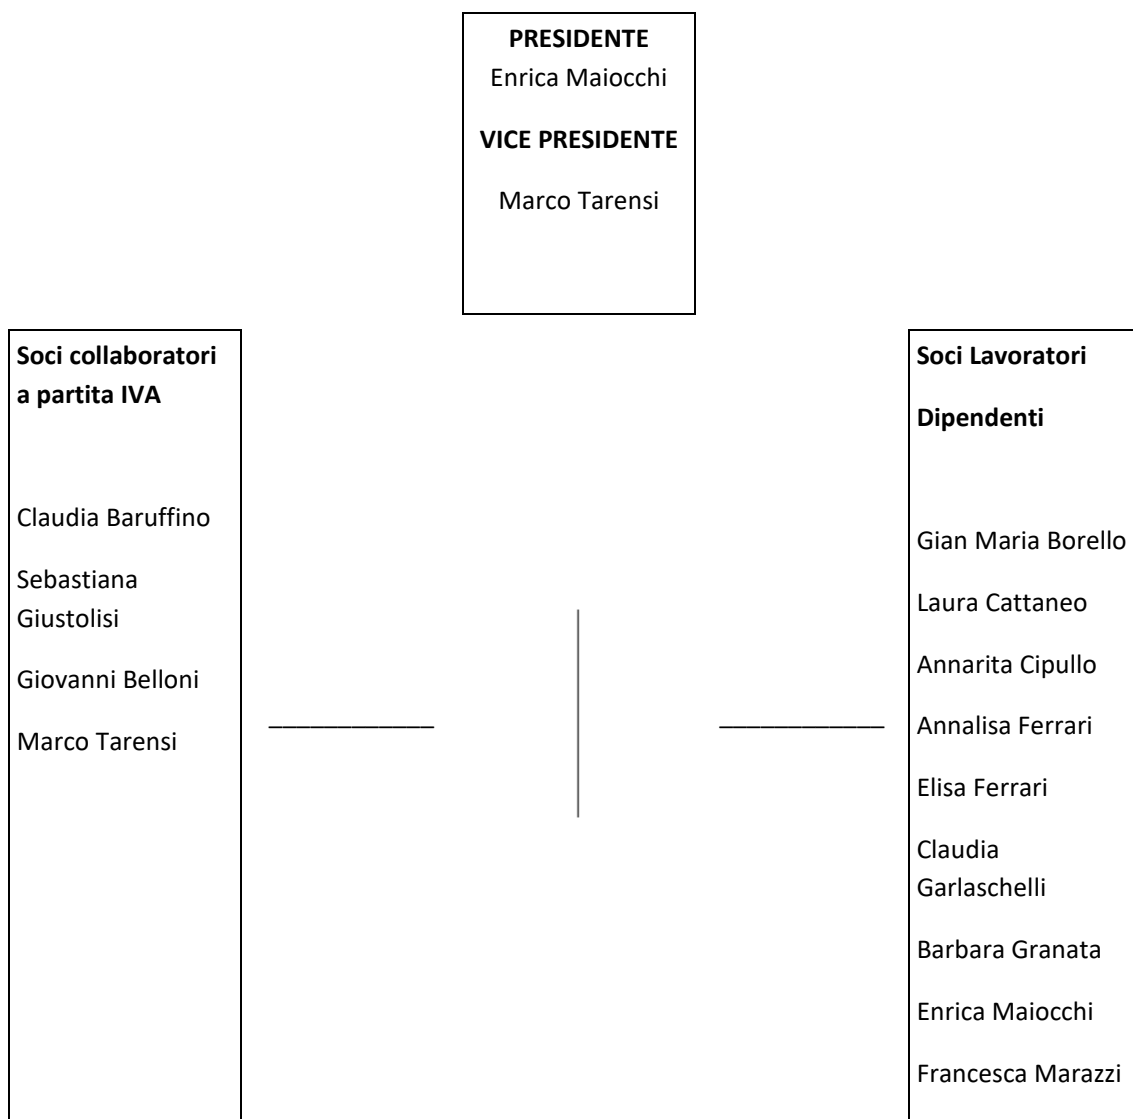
**PRESIDENTE**
Enrica Maiocchi

**VICE PRESIDENTE**

Marco Tarensi

**Soci collaboratori a partita IVA**

Claudia Baruffino

Sebastiana Giustolisi

Giovanni Belloni

Marco Tarensi

**Soci Lavoratori**

**Dipendenti**

Gian Maria Borello

Laura Cattaneo

Annarita Cipullo

Annalisa Ferrari

Elisa Ferrari

Claudia Garlaschelli

Barbara Granata

Enrica Maiocchi

Francesca Marazzi